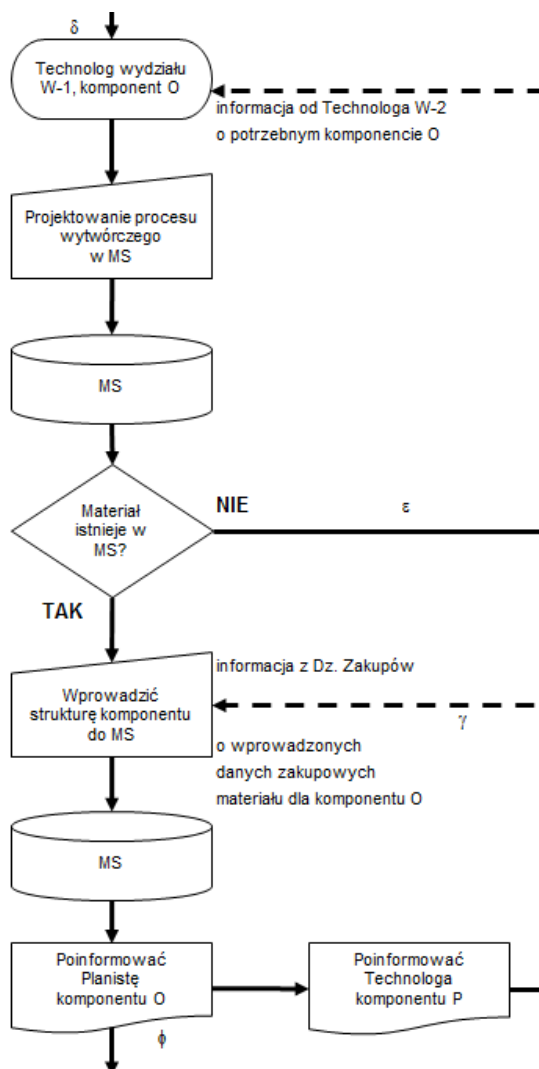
δ

Technolog wydziału W-1, komponent O

informacja od Technologa W-2 o potrzebnym komponencie O

Projektowanie procesu wytwórczego w MS

MS

Materiał istnieje w MS?

NIE

ε

TAK

informacja z Dz. Zakupów

Wprowadzić strukturę komponentu do MS

γ

o wprowadzonych danych zakupowych materiału dla komponentu O

MS

Poinformować Planistę komponentu O

Poinformować Technologa komponentu P

ϕ